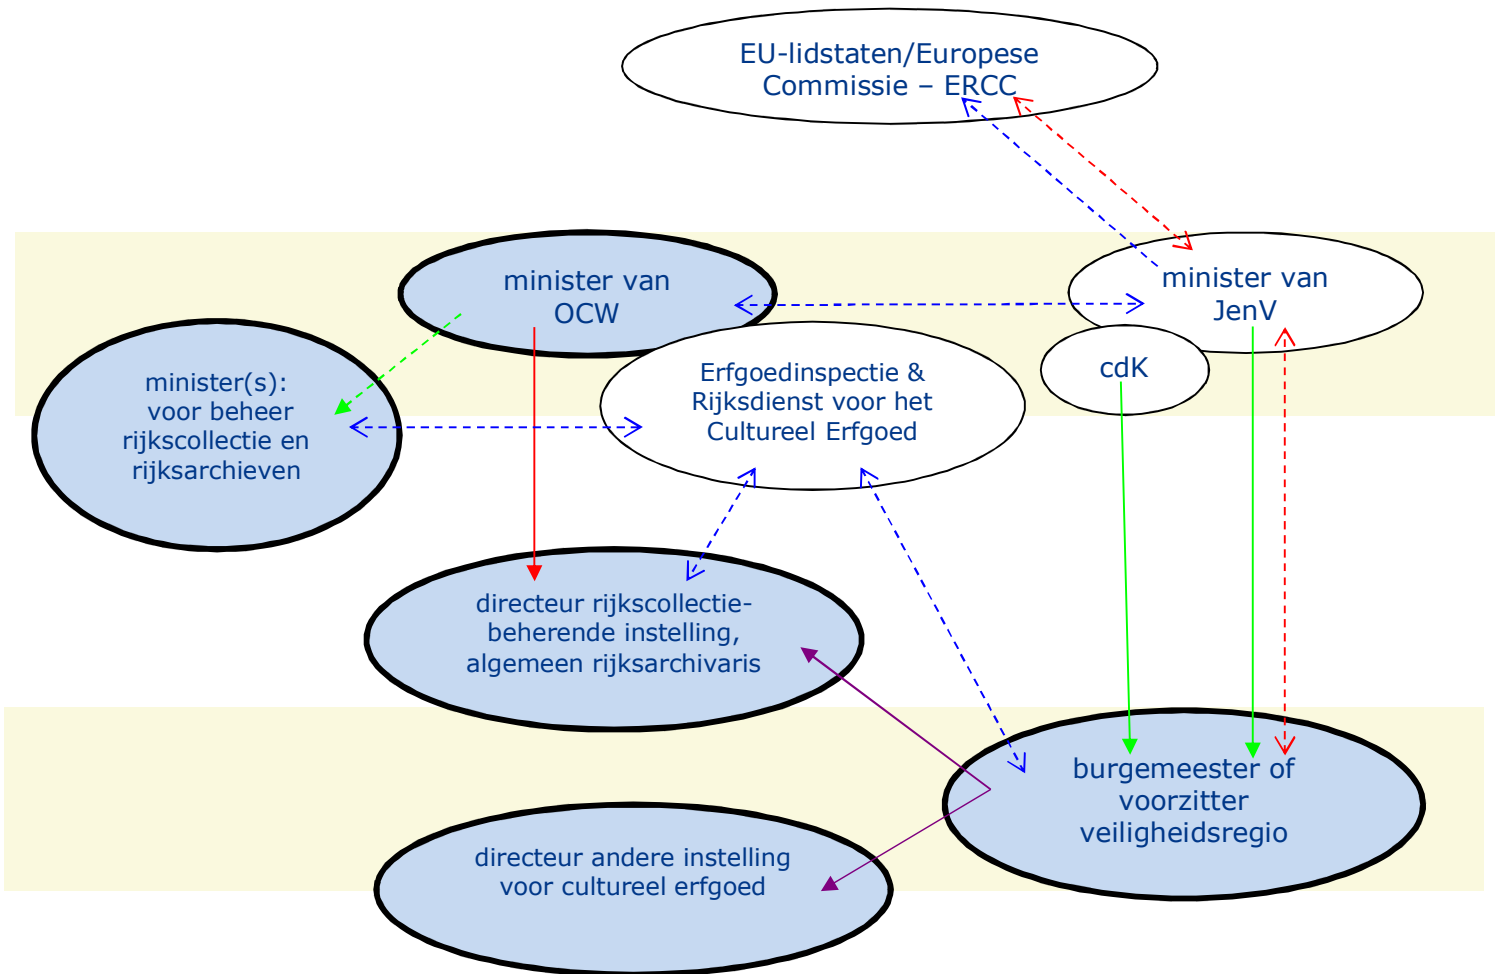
EU-lidstaten/Europese Commissie – ERCC

minister van OCW

minister van JenV

cdK

minister(s): voor beheer rijkscollectie en rijksarchieven

Erfgoedinspectie & Rijksdienst voor het Cultureel Erfgoed

directeur rijkscollectie-beherende instelling, algemeen rijksarchivaris

burgemeester of voorzitter veiligheidsregio

directeur andere instelling voor cultureel erfgoed